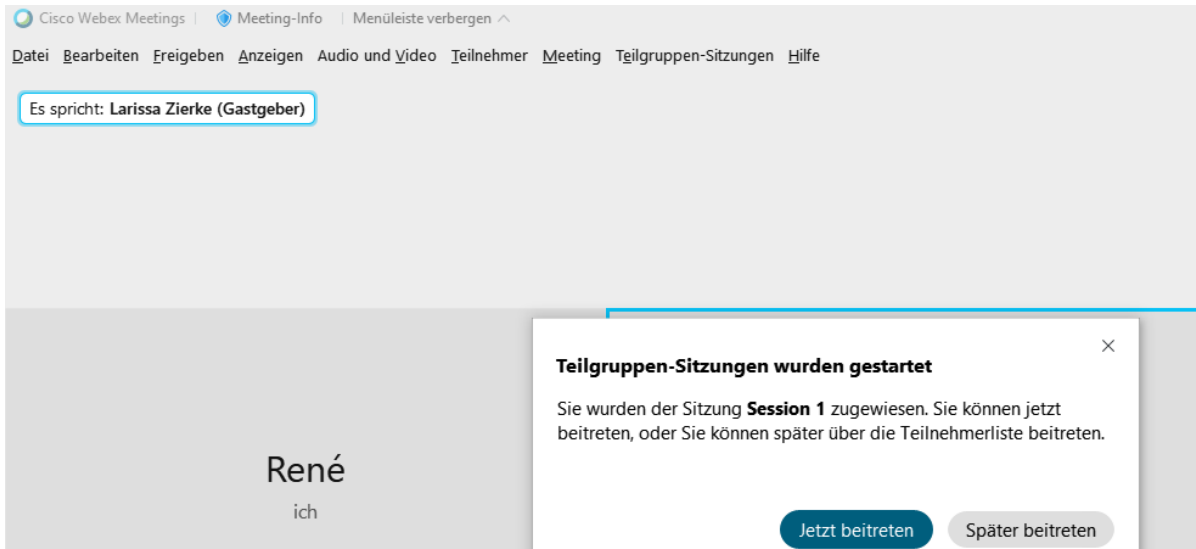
Cisco Webex Meetings | Meeting-Info | Menüleiste verbergen

Datei Bearbeiten Freigeben Anzeigen Audio und Video Teilnehmer Meeting Teilgruppen-Sitzungen Hilfe

Es spricht: **Larissa Zierke (Gastgeber)**

René
ich

×

**Teilgruppen-Sitzungen wurden gestartet**

Sie wurden der Sitzung **Session 1** zugewiesen. Sie können jetzt beitreten, oder Sie können später über die Teilnehmerliste beitreten.

Jetzt beitreten

Später beitreten